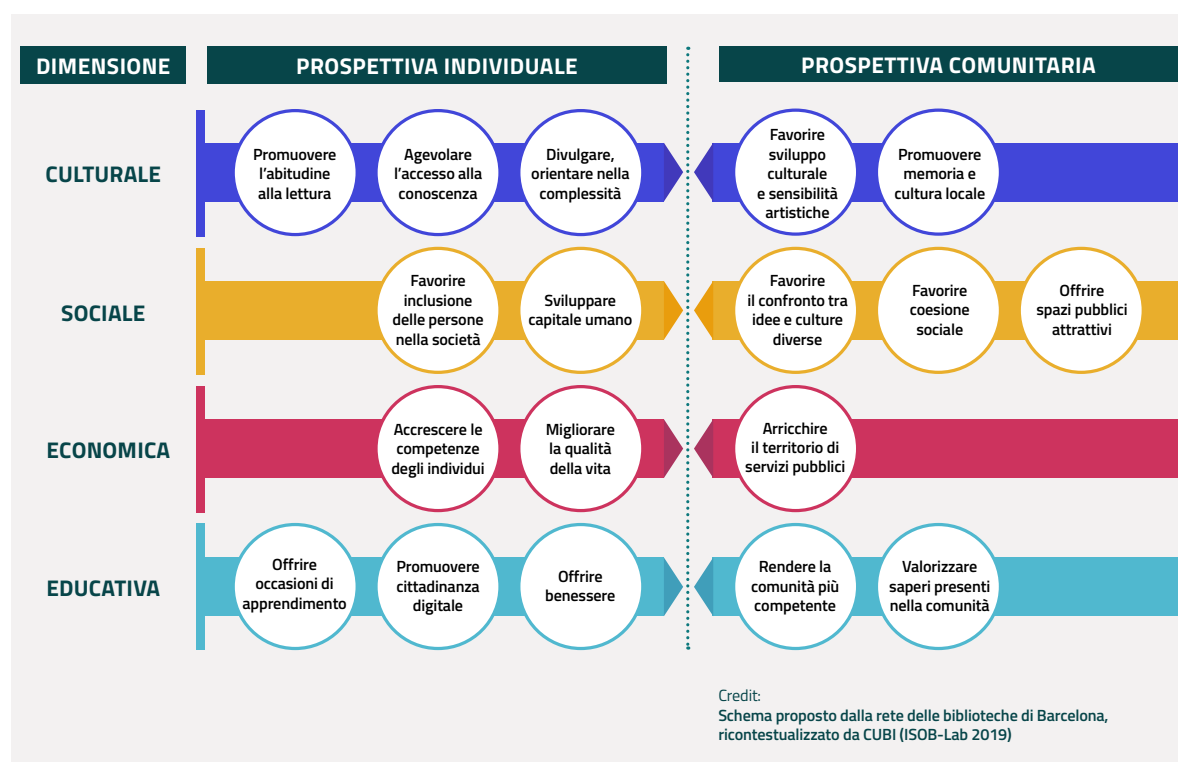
DIMENSIONE

PROSPETTIVA INDIVIDUALE

PROSPETTIVA COMUNITARIA

CULTURALE

Promuovere l'abitudine alla lettura

Agevolare l'accesso alla conoscenza

Divulgare, orientare nella complessità

Favorire sviluppo culturale e sensibilità artistiche

Promuovere memoria e cultura locale

SOCIALE

Favorire inclusione delle persone nella società

Sviluppare capitale umano

Favorire il confronto tra idee e culture diverse

Favorire coesione sociale

Offrire spazi pubblici attrattivi

ECONOMICA

Accrescere le competenze degli individui

Migliorare la qualità della vita

Arricchire il territorio di servizi pubblici

EDUCATIVA

Offrire occasioni di apprendimento

Promuovere cittadinanza digitale

Offrire benessere

Rendere la comunità più competente

Valorizzare saperi presenti nella comunità

Credit:
Schema proposto dalla rete delle biblioteche di Barcelona, ricontestualizzato da CUBI (ISOB-Lab 2019)